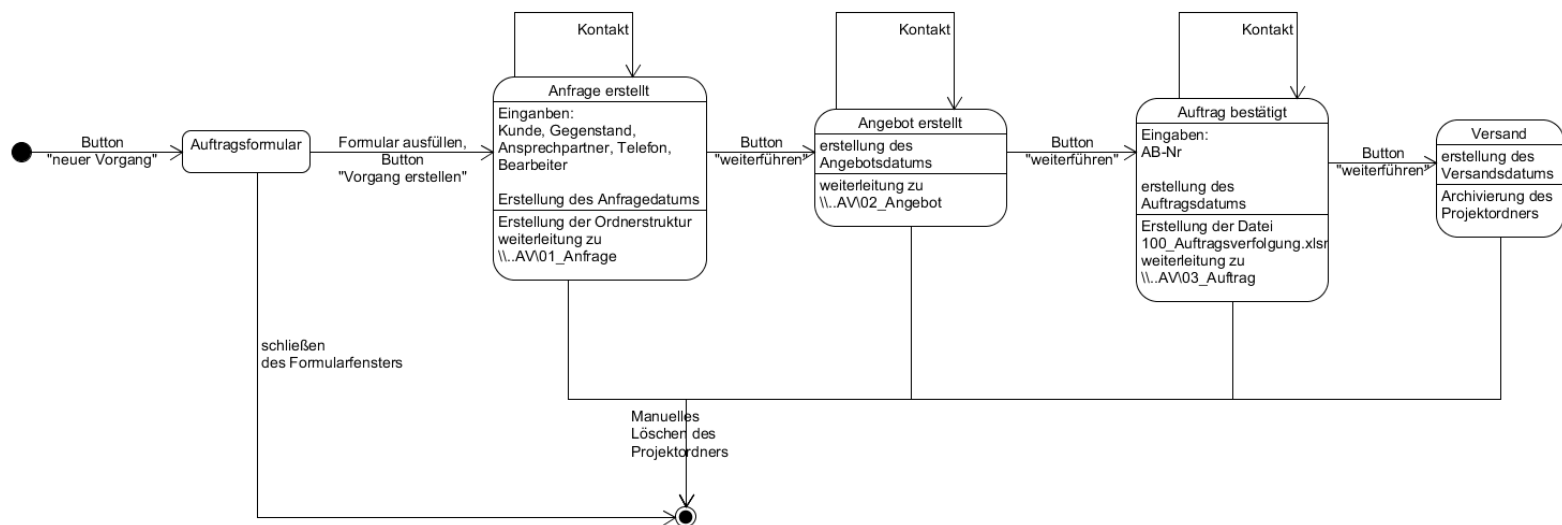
Button
"neuer Vorgang"

Auftragsformular

Formular ausfüllen,
Button
"Vorgang erstellen"

Kontakt

Anfrage erstellt

Einganben:
Kunde, Gegenstand,
Ansprechpartner, Telefon,
Bearbeiter

Erstellung des Anfragedatums

Erstellung der Ordnerstruktur
weiterleitung zu
\\..AV\01_Anfrage

Button
"weiterführen"

Kontakt

Angebot erstellt

erstellung des
Angebotsdatums

weiterleitung zu
\\..AV\02_Angebot

Button
"weiterführen"

Kontakt

Auftrag bestätigt

Eingaben:
AB-Nr

erstellung des
Auftragsdatums

Erstellung der Datei
100_Auftragsverfolgung.xlsr
weiterleitung zu
\\..AV\03_Auftrag

Button
"weiterführen"

Versand

erstellung des
Versandsdatums

Archivierung des
Projektordners

schließen
des Formularfensters

Manuelles
Löschen des
Projektordners